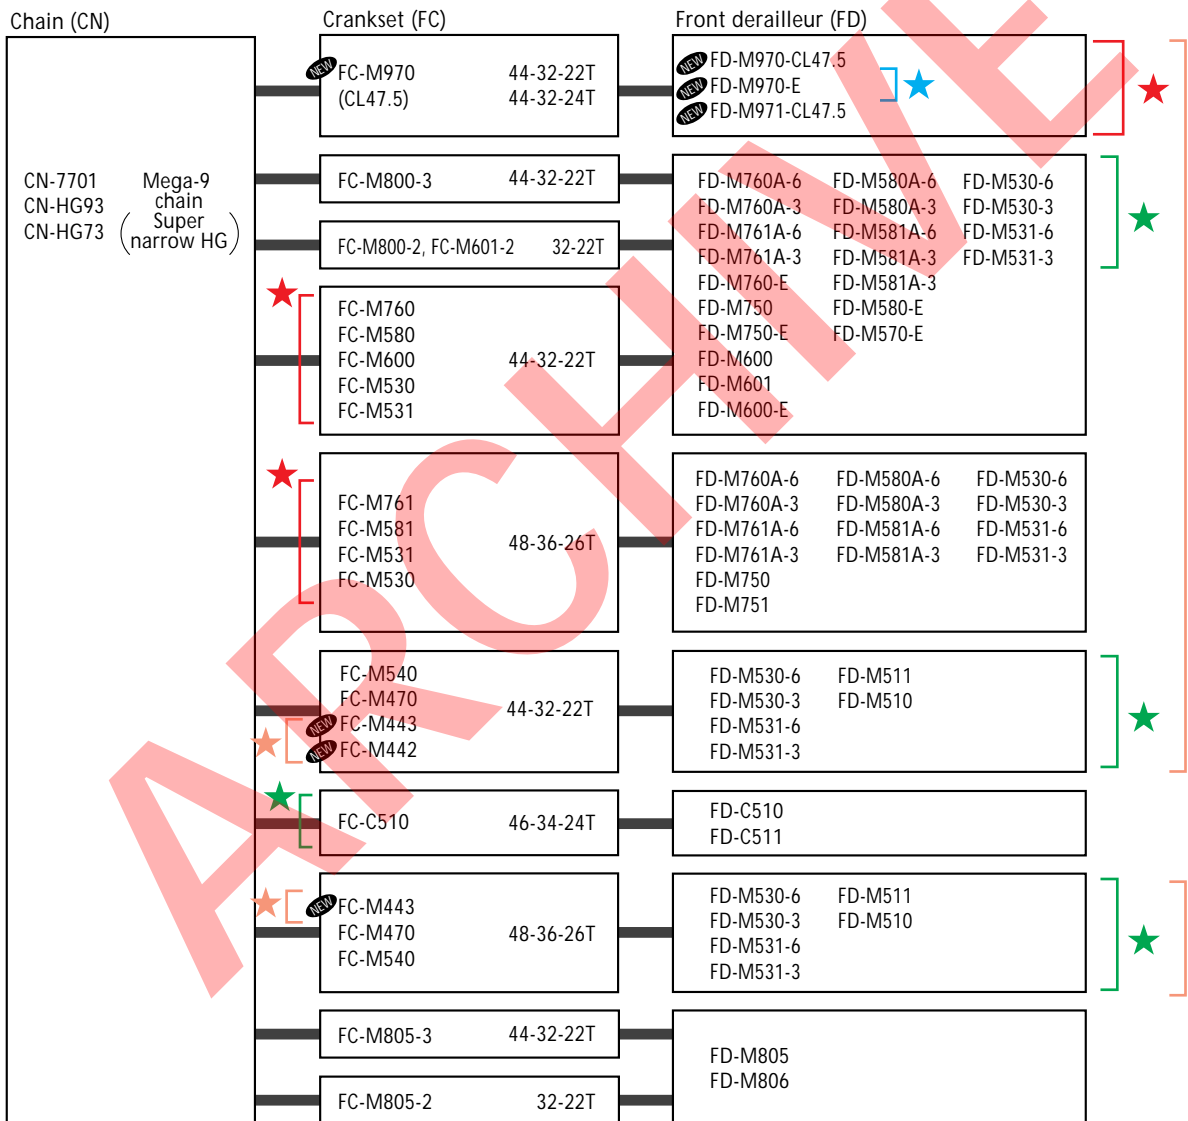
Chain (CN)

CN-7701
CN-HG93
CN-HG73

Mega-9 chain
(Super narrow HG)

Crankset (FC)

NEW FC-M970 (CL47.5) 44-32-22T 44-32-24T

FC-M800-3 44-32-22T

FC-M800-2, FC-M601-2 32-22T

FC-M760
FC-M580
FC-M600
FC-M530
FC-M531
44-32-22T

FC-M761
FC-M581
FC-M531
FC-M530
48-36-26T

FC-M540
FC-M470
NEW FC-M443
NEW FC-M442
44-32-22T

FC-C510 46-34-24T

NEW FC-M443
FC-M470
FC-M540
48-36-26T

FC-M805-3 44-32-22T

FC-M805-2 32-22T

Front derailleur (FD)

NEW FD-M970-CL47.5
NEW FD-M970-E
NEW FD-M971-CL47.5

FD-M760A-6
FD-M760A-3
FD-M761A-6
FD-M761A-3
FD-M760-E
FD-M750
FD-M750-E
FD-M600
FD-M601
FD-M600-E
FD-M580A-6
FD-M580A-3
FD-M581A-6
FD-M581A-3
FD-M581A-3
FD-M580-E
FD-M570-E
FD-M530-6
FD-M530-3
FD-M531-6
FD-M531-3

FD-M760A-6
FD-M760A-3
FD-M761A-6
FD-M761A-3
FD-M750
FD-M751
FD-M580A-6
FD-M580A-3
FD-M581A-6
FD-M581A-3
FD-M530-6
FD-M530-3
FD-M531-6
FD-M531-3

FD-M530-6
FD-M530-3
FD-M531-6
FD-M531-3
FD-M511
FD-M510

FD-C510
FD-C511

FD-M530-6
FD-M530-3
FD-M531-6
FD-M531-3
FD-M511
FD-M510

FD-M805
FD-M806

ARCHIVE